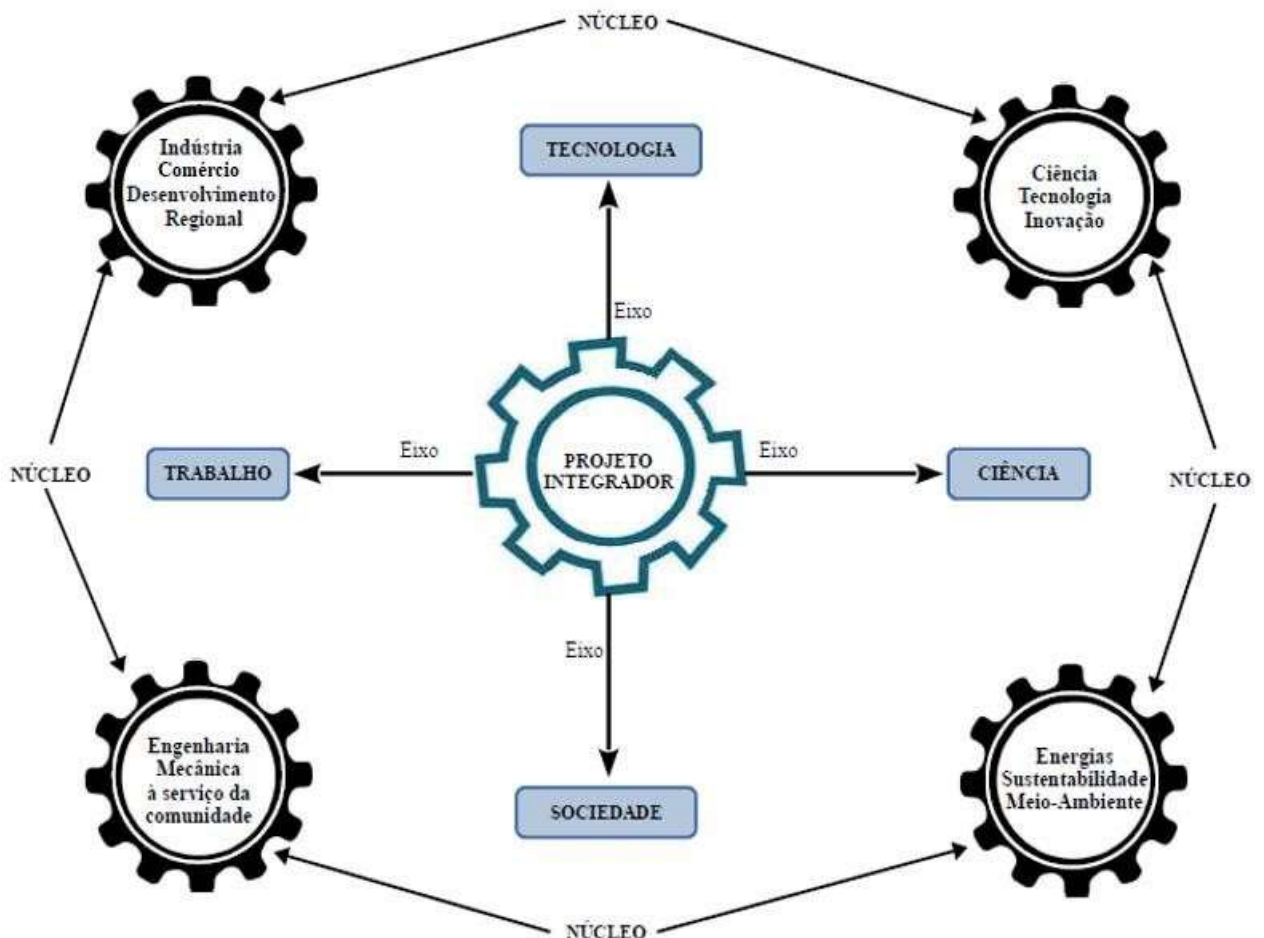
NÚCLEO

Indústria
Comércio
Desenvolvimento
Regional

TECNOLOGIA

Ciência
Tecnologia
Inovação

Eixo

NÚCLEO

TRABALHO

Eixo

PROJETO
INTEGRADOR

Eixo

CIÊNCIA

NÚCLEO

Eixo

Engenharia
Mecânica
à serviço da
comunidade

SOCIEDADE

Energias
Sustentabilidade
Meio-Ambiente

NÚCLEO